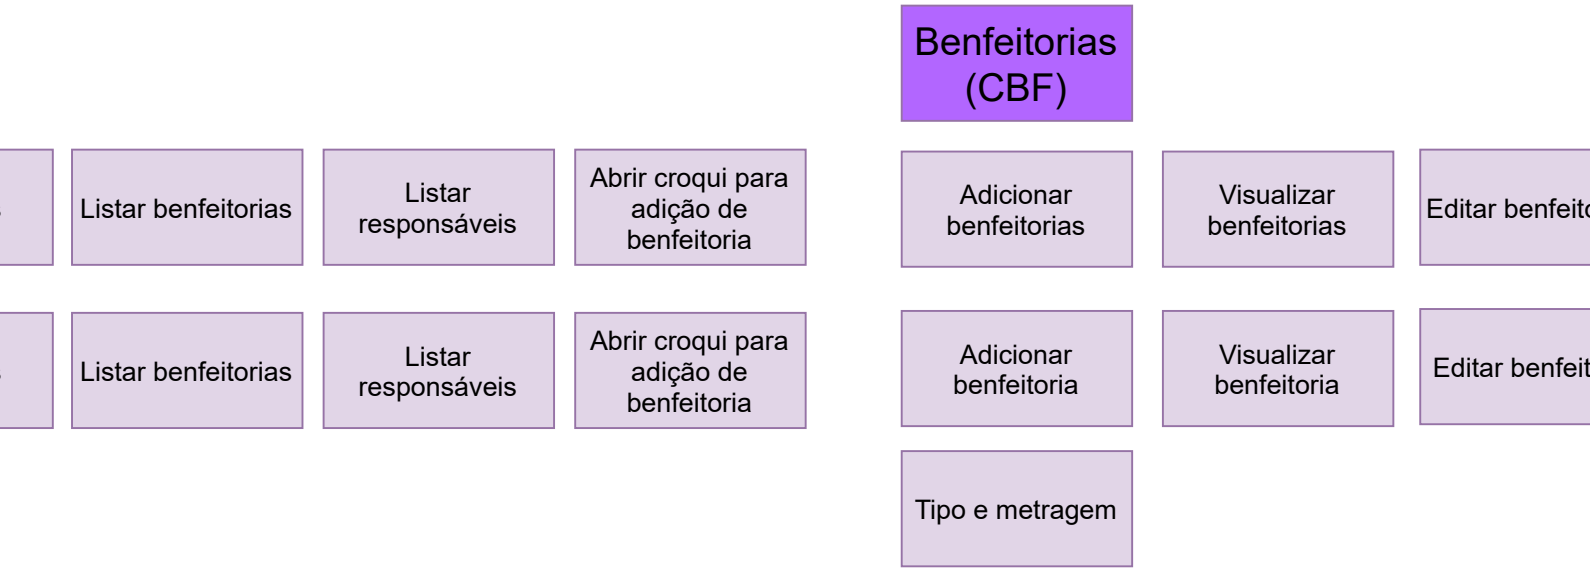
Benfeitorias (CBF)

Listar benfeitorias

Listar responsáveis

Abrir croqui para adição de benfeitoria

Adicionar benfeitorias

Visualizar benfeitorias

Editar benfeit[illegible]

Listar benfeitorias

Listar responsáveis

Abrir croqui para adição de benfeitoria

Adicionar benfeitoria

Visualizar benfeitoria

Editar benfeit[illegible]

Tipo e metragem